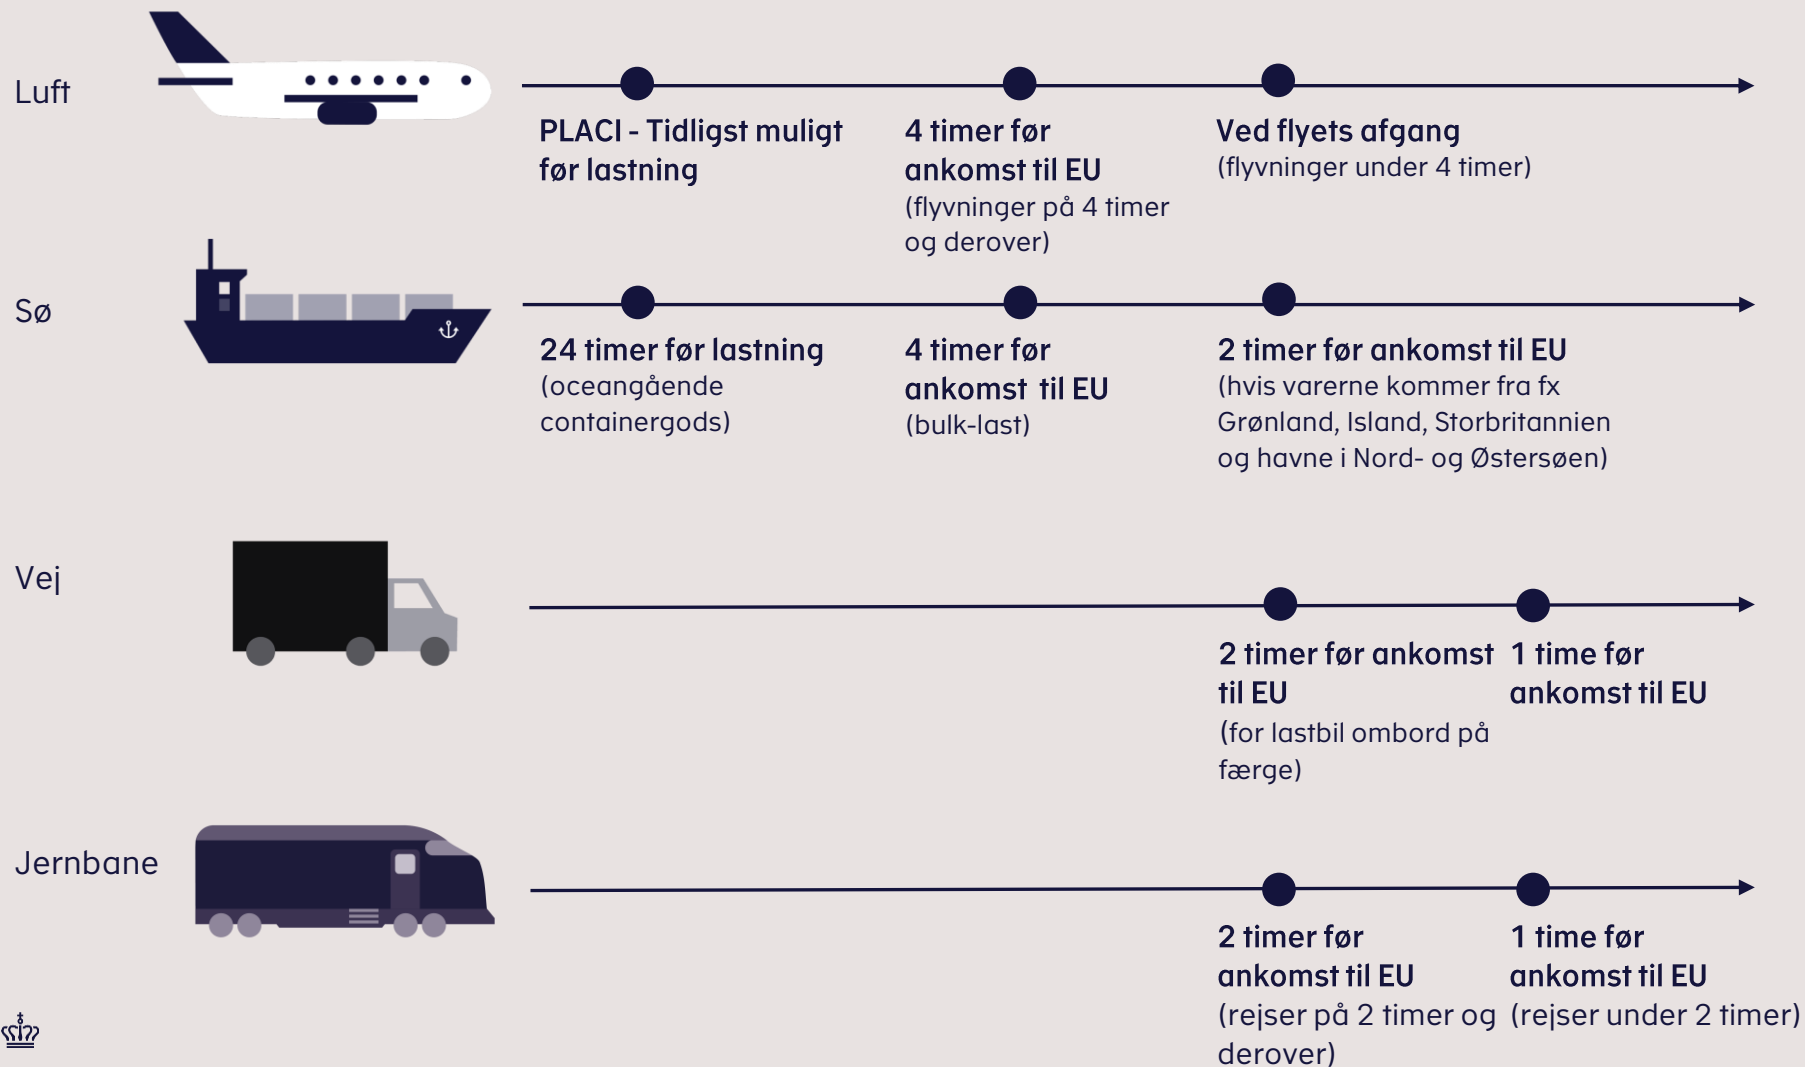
Luft

PLACI - Tidligst muligt før lastning

4 timer før ankomst til EU
(flyvninger på 4 timer og derover)

Ved flyets afgang
(flyvninger under 4 timer)

Sø

24 timer før lastning
(oceangående containergods)

4 timer før ankomst til EU
(bulk-last)

2 timer før ankomst til EU
(hvis varerne kommer fra fx Grønland, Island, Storbritannien og havne i Nord- og Østersøen)

Vej

2 timer før ankomst til EU
(for lastbil ombord på færge)

1 time før ankomst til EU

Jernbane

2 timer før ankomst til EU
(rejser på 2 timer og derover)

1 time før ankomst til EU
(rejser under 2 timer)